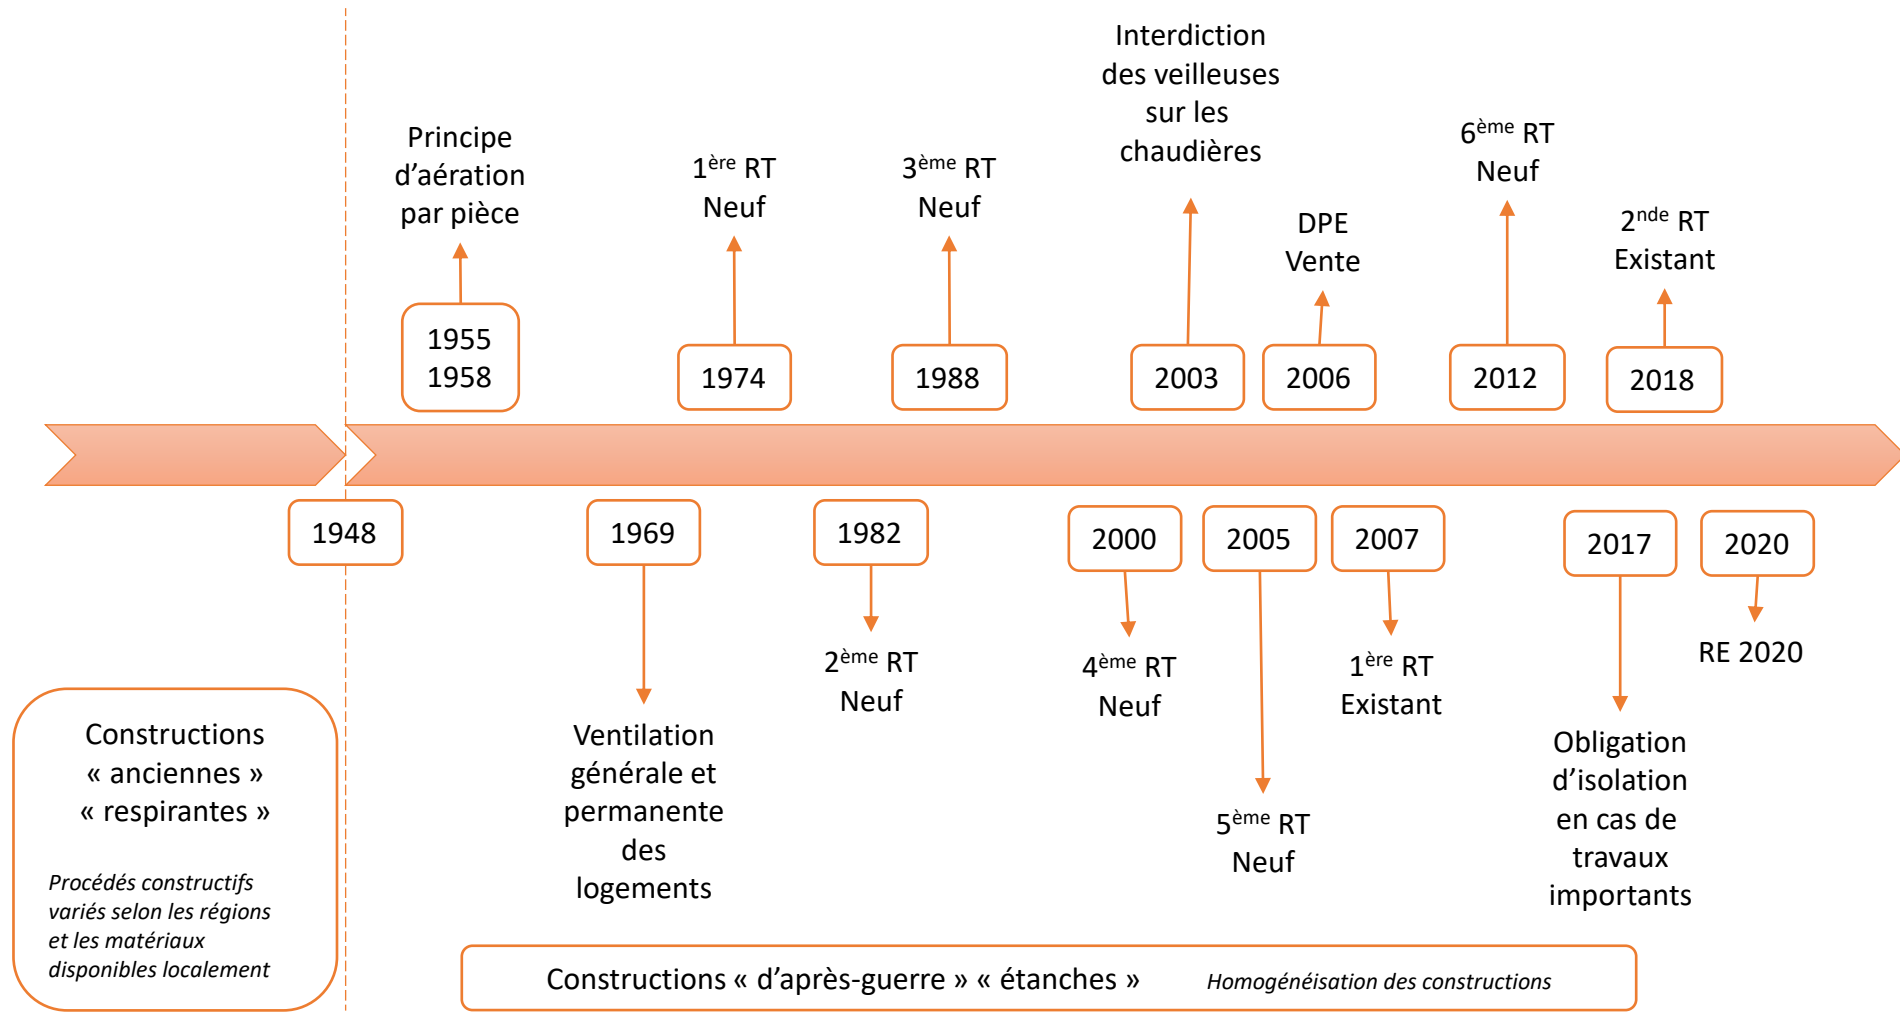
Interdiction des veilleuses sur les chaudières

Principe d'aération par pièce

$1^{ère}$ RT Neuf

$3^{ème}$ RT Neuf

$6^{ème}$ RT Neuf

DPE Vente

$2^{nde}$ RT Existant

1955
1958

1974

1988

2003

2006

2012

2018

1948

1969

1982

2000

2005

2007

2017

2020

$2^{ème}$ RT Neuf

$4^{ème}$ RT Neuf

$1^{ère}$ RT Existant

RE 2020

Ventilation générale et permanente des logements

$5^{ème}$ RT Neuf

Obligation d'isolation en cas de travaux importants

Constructions « anciennes » « respirantes »

Procédés constructifs variés selon les régions et les matériaux disponibles localement

Constructions « d'après-guerre » « étanches » Homogénéisation des constructions